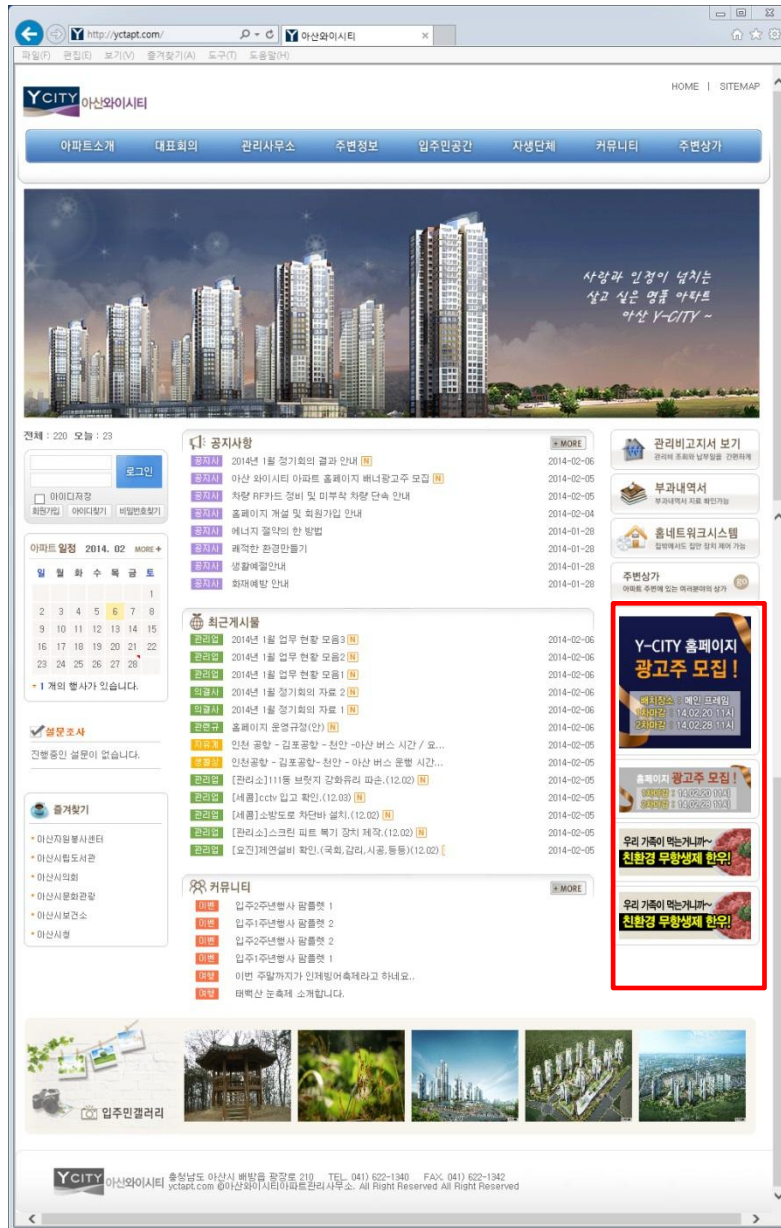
http://yctapt.com/ 아산와이시티

파일(F) 편집(E) 보기(V) 즐겨찾기(A) 도구(T) 도움말(H)

YCITY 아산와이시티

HOME | SITEMAP

아파트소개 대표회의 관리사무소 주변정보 입주민공간 자생단체 커뮤니티 주변상가

사랑과 인정이 넘치는 살고 싶은 명품 아파트 아산 Y-CITY ~

전체 : 220 오늘 : 23

로그인

아이디저장

회원가입 아이디찾기 비밀번호찾기

아파트 일정 2014. 02 MORE

| 일 | 월 | 화 | 수 | 목 | 금 | 토 |
|---|---|---|---|---|---|---|
| | | | | | | 1 |
| 2 | 3 | 4 | 5 | 6 | 7 | 8 |
| 9 | 10 | 11 | 12 | 13 | 14 | 15 |
| 16 | 17 | 18 | 19 | 20 | 21 | 22 |
| 23 | 24 | 25 | 26 | 27 | 28 | |

1 개의 행사가 있습니다.

설문조사

진행중인 설문이 없습니다.

즐겨찾기

아산자원봉사센터
아산시립도서관
아산시의회
아산시문화관광
아산시보건소
아산시청

공지사항 + MORE

공지사 2014년 1월 정기회의 결과 안내 N 2014-02-06
공지사 아산 와이시티 아파트 홈페이지 배너광고주 모집 N 2014-02-05
공지사 차량 RF카드 정비 및 미부착 차량 단속 안내 2014-02-05
공지사 홈페이지 개설 및 회원가입 안내 2014-02-04
공지사 에너지 절약의 한 방법 2014-01-28
공지사 쾌적한 환경만들기 2014-01-28
공지사 생활예절안내 2014-01-28
공지사 화재예방 안내 2014-01-28

최근게시물

관리업 2014년 1월 업무 현황 모음3 N 2014-02-06
관리업 2014년 1월 업무 현황 모음2 N 2014-02-06
관리업 2014년 1월 업무 현황 모음1 N 2014-02-06
의결사 2014년 1월 정기회의 자료 2 N 2014-02-06
의결사 2014년 1월 정기회의 자료 1 N 2014-02-06
관련규 홈페이지 운영규정(안) N 2014-02-06
자유게 인천 공항 - 김포공항 - 천안 -아산 버스 시간 / 요... 2014-02-05
생활정 인천공항 - 김포공항- 천안 - 아산 버스 운행 시간... 2014-02-05
관리업 [관리소]111동 브릿지 강화유리 파손.(12.02) N 2014-02-05
관리업 [세콤]cctv 입고 확인.(12.03) N 2014-02-05
관리업 [세콤]소방도로 차단바 설치.(12.02) N 2014-02-05
관리업 [관리소]스크린 피트 복기 장치 제작.(12.02) N 2014-02-05
관리업 [오진]제연설비 확인.(국회,감리,시공,등등)(12.02) 2014-02-05

커뮤니티 + MORE

이벤 입주2주년행사 팜플렛 1
이벤 입주1주년행사 팜플렛 2
이벤 입주2주년행사 팜플렛 2
이벤 입주1주년행사 팜플렛 1
여행 이번 주말까지가 인제빙어축제라고 하네요..
여행 태백산 눈축제 소개합니다.

관리비고지서 보기
관리비 조회와 납부일을 간편하게

부과내역서
부과내역서 자료 확인가능

홈네트워크시스템
집밖에서도 집안 장치 제어 가능

주변상가
아파트 주변에 있는 여러분야의 상가 go

Y-CITY 홈페이지
광고주 모집!
배치장소 : 메인 프레임
1차마감 : 14.02.20 11시
2차마감 : 14.02.28 11시

홈페이지 광고주 모집!
1차마감 : 14.02.20 11시
2차마감 : 14.02.28 11시

우리 가족이 먹는거니까~
친환경 무항생제 한우!

우리 가족이 먹는거니까~
친환경 무항생제 한우!

입주민갤러리

YCITY 아산와이시티 충청남도 아산시 배방읍 광장로 210 TEL. 041) 622-1340 FAX. 041) 622-1342
yctapt.com ©아산와이시티아파트관리사무소. All Right Reserved All Right Reserved